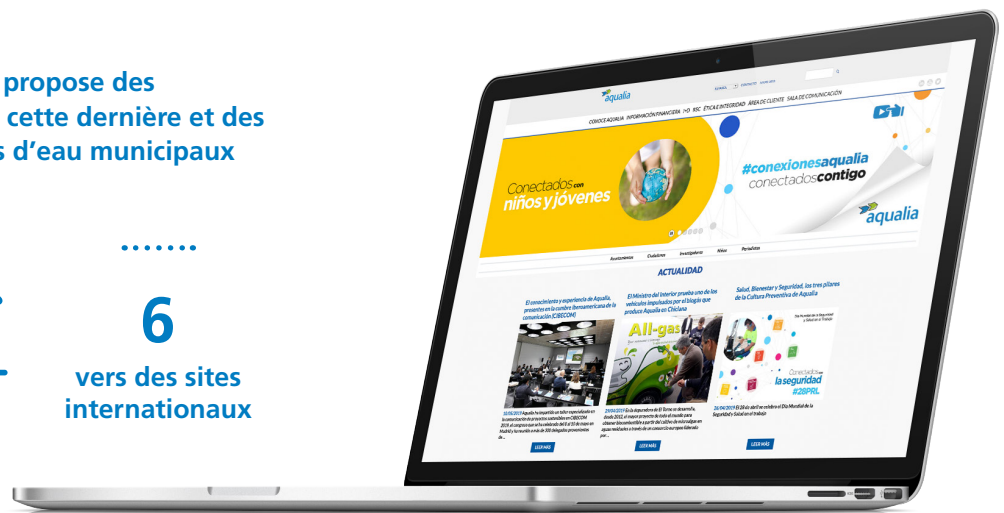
propose des
cette dernière et des
s d'eau municipaux

6
vers des sites internationaux

aqualia

ESPAÑA CONTACTO MAPA WEB

CONOCE AQUALIA INFORMACIÓN FINANCIERA I+D RSC ÉTICA E INTEGRIDAD ÁREA DE CLIENTE SALA DE COMUNICACIÓN

Conectados con niños y jóvenes

#conexionesaqualia
conectadoscontigo

aqualia

Ayuntamientos Ciudadanos Investigadores Niños Periodistas

ACTUALIDAD

El conocimiento y experiencia de Aqualia, presentes en la cumbre iberoamericana de la comunicación (CIBECOM)

El Ministro del Interior prueba uno de los vehículos impulsados por el biogás que produce Aqualia en Chiclana

Salud, Bienestar y Seguridad, los tres pilares de la Cultura Preventiva de Aqualia

All-gas

Conectados a la seguridad
#28PRL

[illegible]

LEER MÁS

LEER MÁS

LEER MÁS